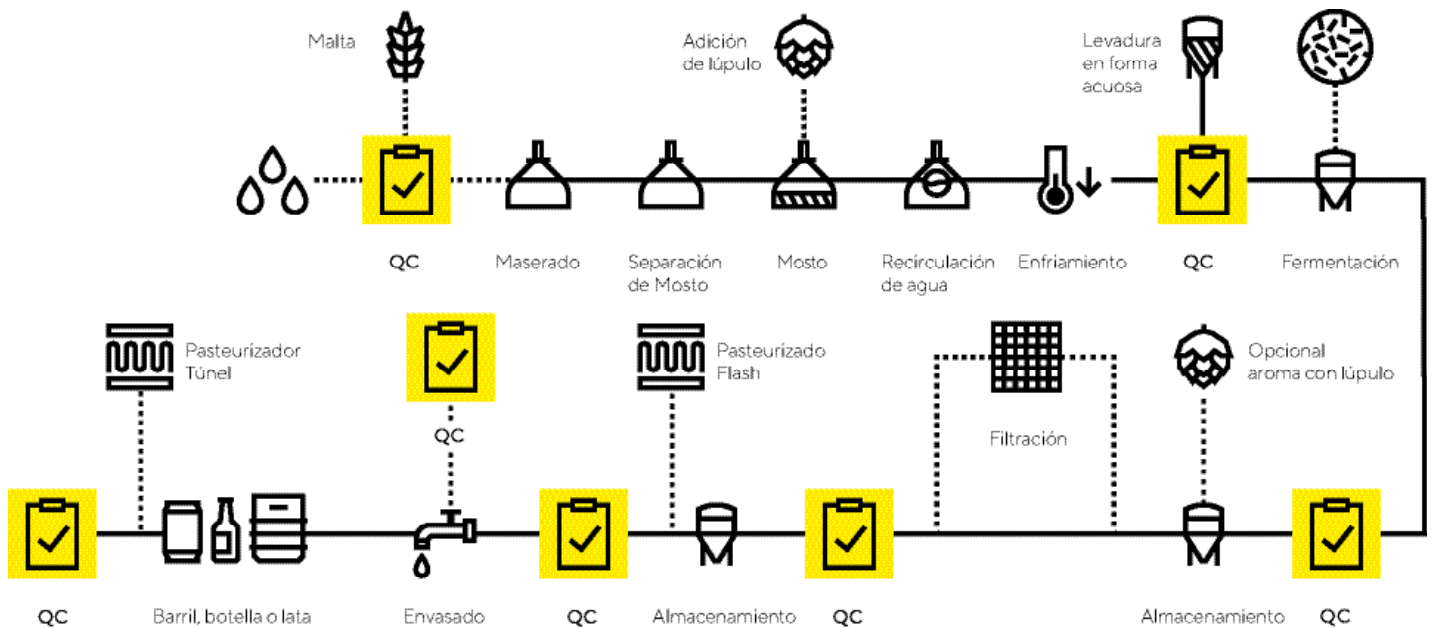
Malta

Adición de lúpulo

Levadura en forma acuosa

QC

Maserado

Separación de Mosto

Mosto

Recirculación de agua

Enfriamiento

QC

Fermentación

Pasteurizador Túnel

QC

Pasteurizado Flash

Filtración

Opcional aroma con lúpulo

QC

Barril, botella o lata

Envasado

QC

Almacenamiento

QC

Almacenamiento

QC